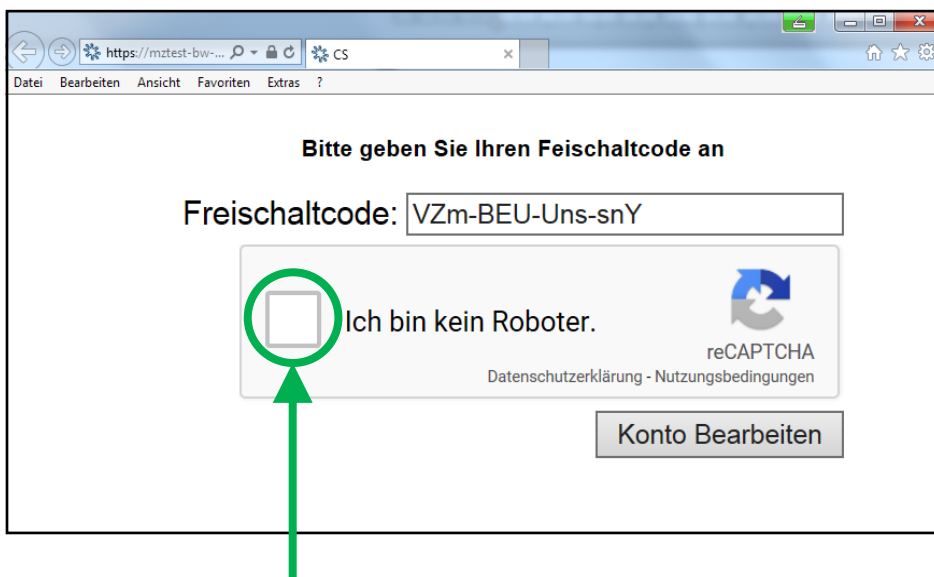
https://mztest-bw-...
CS

Datei Bearbeiten Ansicht Favoriten Extras ?

Bitte geben Sie Ihren Feischaltcode an

Freischaltcode: VZm-BEU-Uns-snY

Ich bin kein Roboter.

reCAPTCHA
Datenschutzerklärung - Nutzungsbedingungen

Konto Bearbeiten